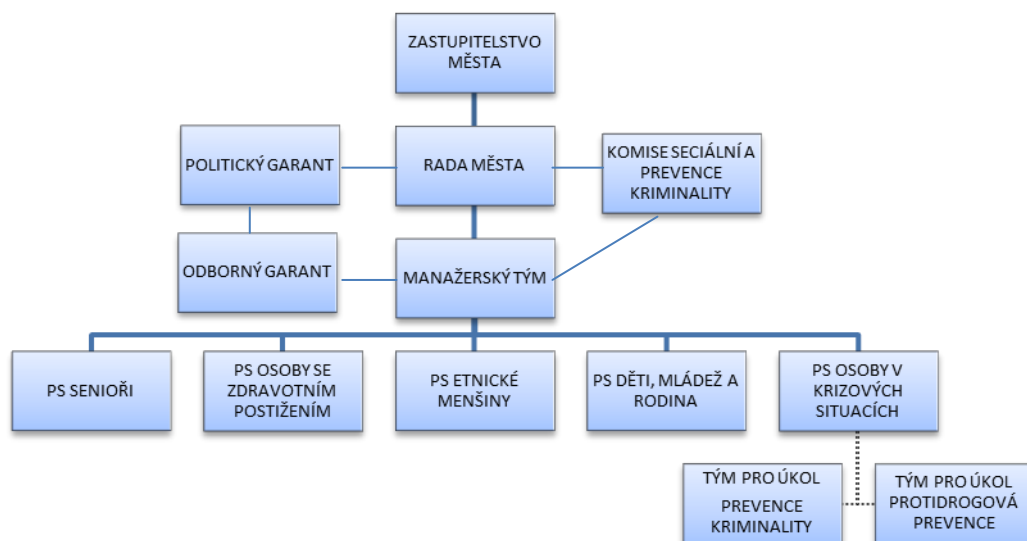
ZASTUPITELSTVO MĚSTA

POLITICKÝ GARANT

RADA MĚSTA

KOMISE SECIÁLNÍ A PREVENCE KRIMINALITY

ODBORNÝ GARANT

MANAŽERSKÝ TÝM

PS SENIOŘI

PS OSOBY SE ZDRAVOTNÍM POSTIŽENÍM

PS ETNICKÉ MENŠINY

PS DĚTI, MLÁDEŽ A RODINA

PS OSOBY V KRIZOVÝCH SITUACÍCH

TÝM PRO ÚKOL PREVENCE KRIMINALITY

TÝM PRO ÚKOL PROTIDROGOVÁ PREVENCE